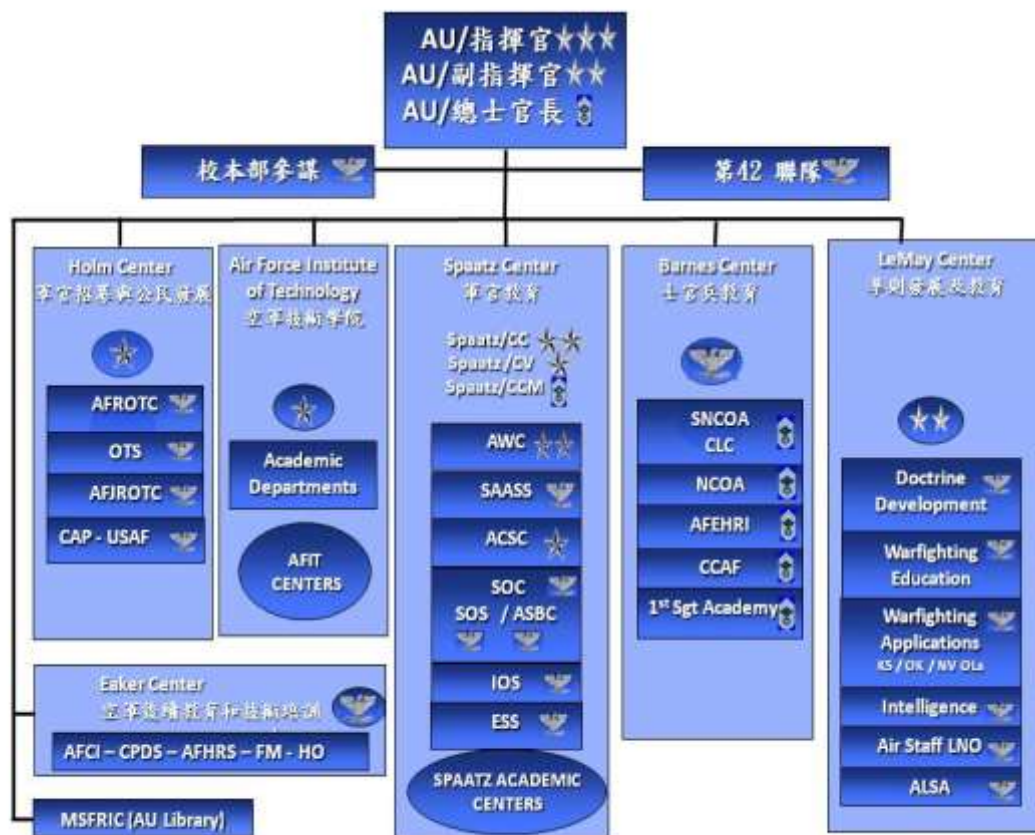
AU/指揮官
AU/副指揮官
AU/總士官長

校本部參謀

第42 聯隊

Holm Center
軍官招募與公民發展

AFROTC

OTS

AFJROTC

CAP - USAF

Air Force Institute of Technology
空軍技術學院

Academic Departments

AFIT CENTERS

Spaatz Center
軍官教育

Spaatz/CC
Spaatz/CV
Spaatz/CCM

AWC

SAASS

ACSC

SOC
SOS / ASBC

IOS

ESS

SPAATZ ACADEMIC CENTERS

Barnes Center
士官兵教育

SNCOA CLC

NCOA

AFEHRI

CCAF

1st Sgt Academy

LeMay Center
準則發展及教育

Doctrine Development

Warfighting Education

Warfighting Applications
KS / OK / NV OLs

Intelligence

Air Staff LNO

ALSA

Eaker Center
空軍後勤教育和技術培訓

AFCI – CPDS – AFHRS – FM - HO

MSFRIC (AU Library)